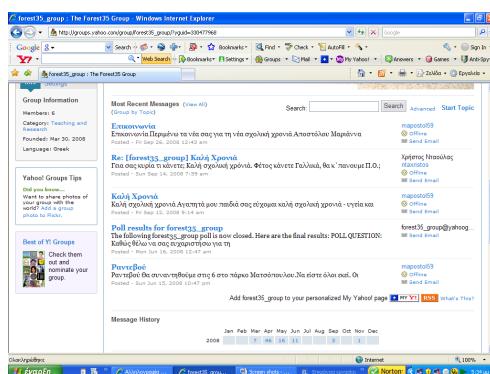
forest35_group : The Forest35 Group - Windows Internet Explorer

http://groups.yahoo.com/group/forest35_group/?yguid=330477968

Google

Search

Bookmarks

Check

AutoFill

Sign In

Web Search

Bookmarks

Settings

Groups

Mail

My Yahoo!

Answers

Games

Anti-Spy

forest35_group : The Forest35 Group

Σελίδα

Εργαλεία

Settings

Group Information

Members: 6

Category: Teaching and Research

Founded: Mar 30, 2008

Language: Greek

Yahoo! Groups Tips

Did you know...
Want to share photos of your group with the world? Add a group photo to Flickr.

Best of Y! Groups

Check them out and nominate your group.

Most Recent Messages (View All)
(Group by Topic)

Search:

Search

Advanced

Start Topic

Επικοινωνία
Επικοινωνία Περιμένω τα νέα σας για τη νέα σχολική χρονιά.Αποστόλου Μαριάννα
Posted - Fri Sep 26, 2008 12:43 am

maposto69
Offline
Send Email

Re: [forest35_group] Καλή Χρονιά
Γεια σας κυρία τι κάνετε; Καλή σχολική χρονιά. Φέτος κάνετε Γαλλικά, θα κ΄ πανουμε Π.Ο.;
Posted - Sun Sep 14, 2008 7:39 am

Χρήστος Νικολάς
ntaxnstos
Offline
Send Email

Καλή Χρονιά
Καλή σχολική χρονιά.Αγαπητά μου παιδιά σας εύχομαι καλή σχολική χρονιά - υγεία και
Posted - Fri Sep 12, 2008 9:14 am

maposto69
Offline
Send Email

Poll results for forest35_group
The following forest35_group poll is now closed. Here are the final results: POLL QUESTION: Καθώς θέλω να σας ευχαριστήσω για τη
Posted - Tue Jun 10, 2008 12:48 am

forest35_group@yahoog...
Send Email

Ραντεβού
Ραντεβού θα συναντηθούμε στις 6 στο πάρκο Ματσόπουλου.Να είστε όλοι εκεί. Οι
Posted - Sun Jun 15, 2008 10:47 pm

maposto69
Offline
Send Email

Add forest35_group to your personalized My Yahoo! page MY YAHOO! RSS What's This?

Message History

| | Jan | Feb | Mar | Apr | May | Jun | Jul | Aug | Sep | Oct | Nov | Dec |
|---|---|---|---|---|---|---|---|---|---|---|---|---|
| 2008 | | | 7 | 46 | 16 | 11 | | | 3 | 1 | | |

Ολοκληρώθηκε

Internet

100%

Έναρξη

Norton